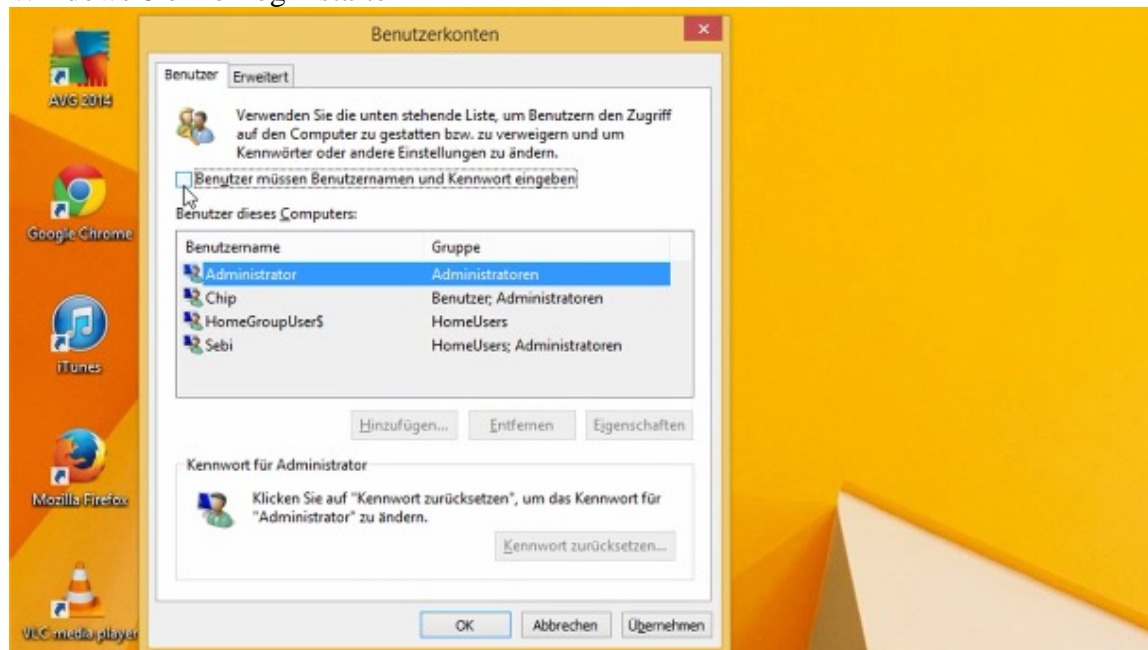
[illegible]

Benutzerkonten

Benutzer | Erweitert

Verwenden Sie die unten stehende Liste, um Benutzern den Zugriff auf den Computer zu gestatten bzw. zu verweigern und um Kennwörter oder andere Einstellungen zu ändern.

Benutzer müssen Benutzernamen und Kennwort eingeben

Benutzer dieses Computers:

| Benutzername | Gruppe |
|---|---|
| Administrator | Administratoren |
| Chip | Benutzer; Administratoren |
| HomeGroupUser$ | HomeUsers |
| Sebi | HomeUsers; Administratoren |

Hinzufügen... | Entfernen | Eigenschaften

Kennwort für Administrator

Klicken Sie auf "Kennwort zurücksetzen", um das Kennwort für "Administrator" zu ändern.

Kennwort zurücksetzen...

OK | Abbrechen | Übernehmen

AVG 2014

Google Chrome

iTunes

Mozilla Firefox

VLC media player